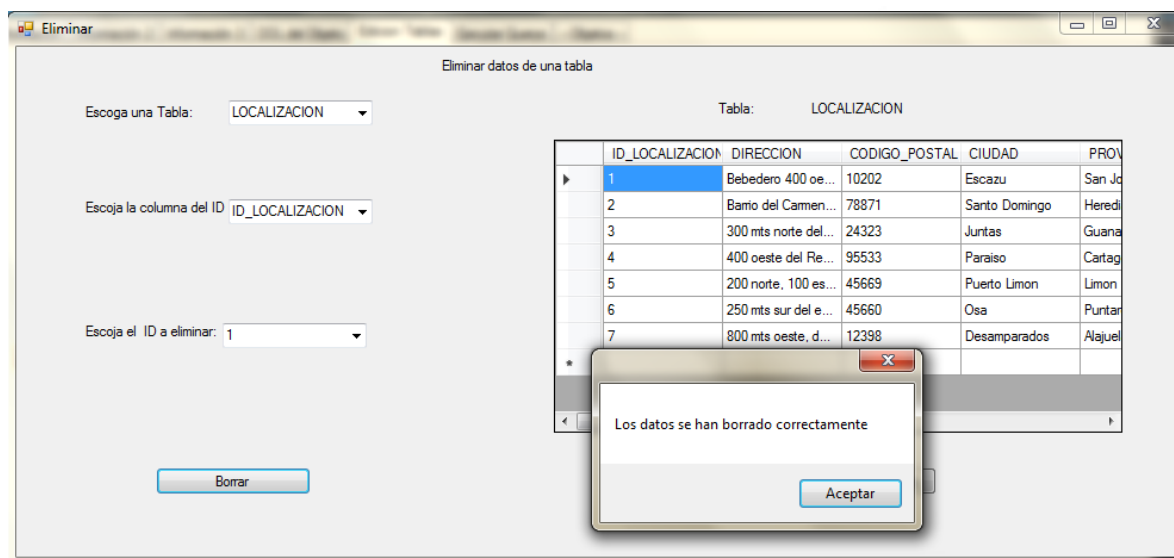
Eliminar

Eliminar datos de una tabla

Escoga una Tabla: LOCALIZACION

Tabla: LOCALIZACION

| | ID_LOCALIZACION | DIRECCION | CODIGO_POSTAL | CIUDAD | PROV |
|---|---|---|---|---|---|
| ▶ | 1 | Bebedero 400 oe... | 10202 | Escazu | San Jo |
| | 2 | Barrio del Carmen... | 78871 | Santo Domingo | Heredi |
| | 3 | 300 mts norte del... | 24323 | Juntas | Guana |
| | 4 | 400 oeste del Re... | 95533 | Paraiso | Cartag |
| | 5 | 200 norte, 100 es... | 45669 | Puerto Limon | Limon |
| | 6 | 250 mts sur del e... | 45660 | Osa | Puntar |
| | 7 | 800 mts oeste, d... | 12398 | Desamparados | Alajuel |
| * | | | | | |

Escoja la columna del ID ID_LOCALIZACION

Escoja el ID a eliminar: 1

Borrar

Los datos se han borrado correctamente

Aceptar